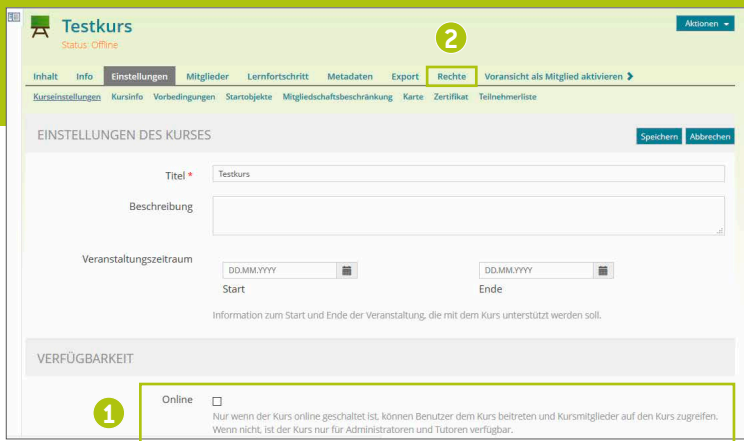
Testkurs
Status: Offline

Aktionen

2

Inhalt Info Einstellungen Mitglieder Lernfortschritt Metadaten Export Rechte Voransicht als Mitglied aktivieren

Kurseinstellungen Kursinfo Vorbedingungen Startobjekte Mitgliedschaftsbeschränkung Karte Zertifikat Teilnehmerliste

EINSTELLUNGEN DES KURSES

Speichern Abbrechen

Titel *
Testkurs

Beschreibung

Veranstaltungszeitraum
DD.MM.YYYY
Start
DD.MM.YYYY
Ende

Information zum Start und Ende der Veranstaltung, die mit dem Kurs unterstützt werden soll.

VERFÜGBARKEIT

1

Online
Nur wenn der Kurs online geschaltet ist, können Benutzer dem Kurs beitreten und Kursmitglieder auf den Kurs zugreifen. Wenn nicht, ist der Kurs nur für Administratoren und Tutoren verfügbar.